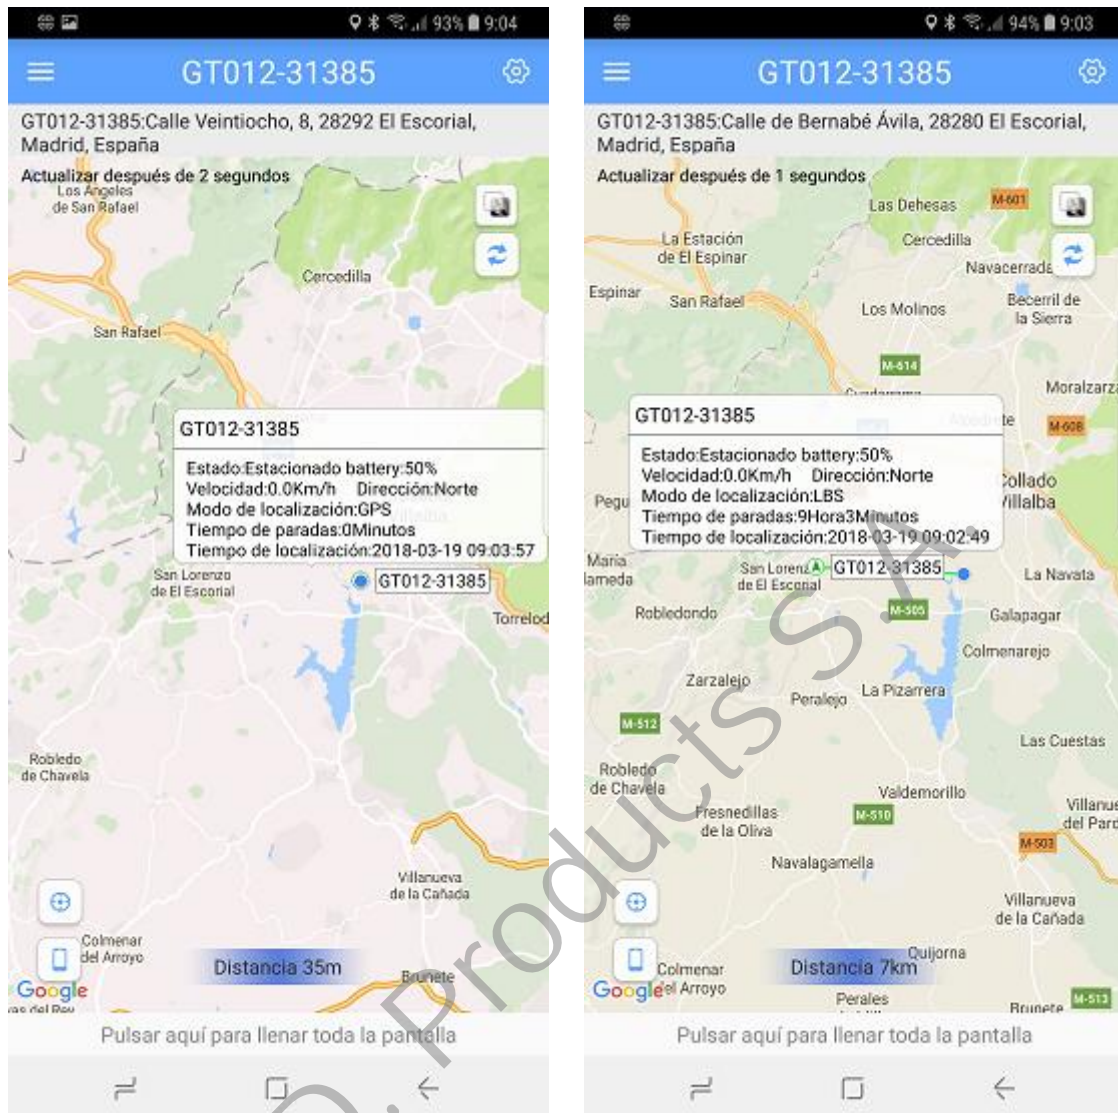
93% 9:04

GT012-31385

GT012-31385:Calle Veintiocho, 8, 28292 El Escorial, Madrid, España

Actualizar después de 2 segundos

Los Ángeles de San Rafael

Cercedilla

San Rafael

GT012-31385

Estado:Estacionado battery:50%
Velocidad:0.0Km/h Dirección:Norte
Modo de localización:GPS
Tiempo de paradas:0Minutos
Tiempo de localización:2018-03-19 09:03:57

San Lorenzo de El Escorial

GT012-31385

Torrelod

Robledo de Chavela

Villanueva de la Cañada

Colmenar del Arroyo

Distancia 35m

Brunete

Google

Pulsar aquí para llenar toda la pantalla

94% 9:03

GT012-31385

GT012-31385:Calle de Bernabé Ávila, 28280 El Escorial, Madrid, España

Actualizar después de 1 segundos

Las Dehesas

M-601

La Estación de El Espinar

Cercedilla

Navacerrada

Espinar

San Rafael

Los Molinos

Becerril de la Sierra

M-614

Moralzarz

GT012-31385

M-608

Estado:Estacionado battery:50%
Velocidad:0.0Km/h Dirección:Norte
Modo de localización:LBS
Tiempo de paradas:9Hora3Minutos
Tiempo de localización:2018-03-19 09:02:49

Collado Villalba

Pegu

Maria lameda

San Lorenzo de El Escorial

GT012-31385

La Navata

Robledondo

M-505

Galapagar

Colmenarejo

Zarzalejo

Peralejo

La Pizarrera

M-512

Las Cuestas

Robledo de Chavela

Valdemorillo

Fresnedillas de la Oliva

M-510

Villanue del Parc

M-503

Navalagamella

Villanueva de la Cañada

Quijorna

Colmenar del Arroyo

Distancia 7km

Google

Perales

Brunete

M-513

Pulsar aquí para llenar toda la pantalla

D. Products S.A.